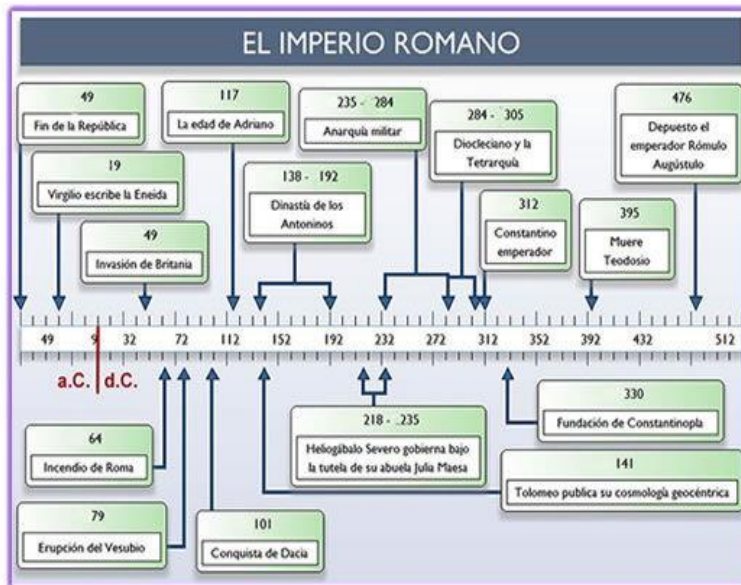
EL IMPERIO ROMANO

49
Fin de la República

19
Virgilio escribe la Eneida

49
Invasión de Britania

117
La edad de Adriano

138 - 192
Dinastía de los Antoninos

235 - 284
Anarquía militar

284 - 305
Diocleciano y la Tetrarquía

312
Constantino emperador

395
Muere Teodosio

476
Depuesto el emperador Rómulo Augústulo

49 9 32 72 112 152 192 232 272 312 352 392 432 512

a.C. d.C.

64
Incendio de Roma

79
Erupción del Vesubio

101
Conquista de Dacia

218 - 235
Heliogábalo Severo gobierna bajo la tutela de su abuela Julia Maesa

330
Fundación de Constantinopla

141
Tolomeo publica su cosmología geocéntrica